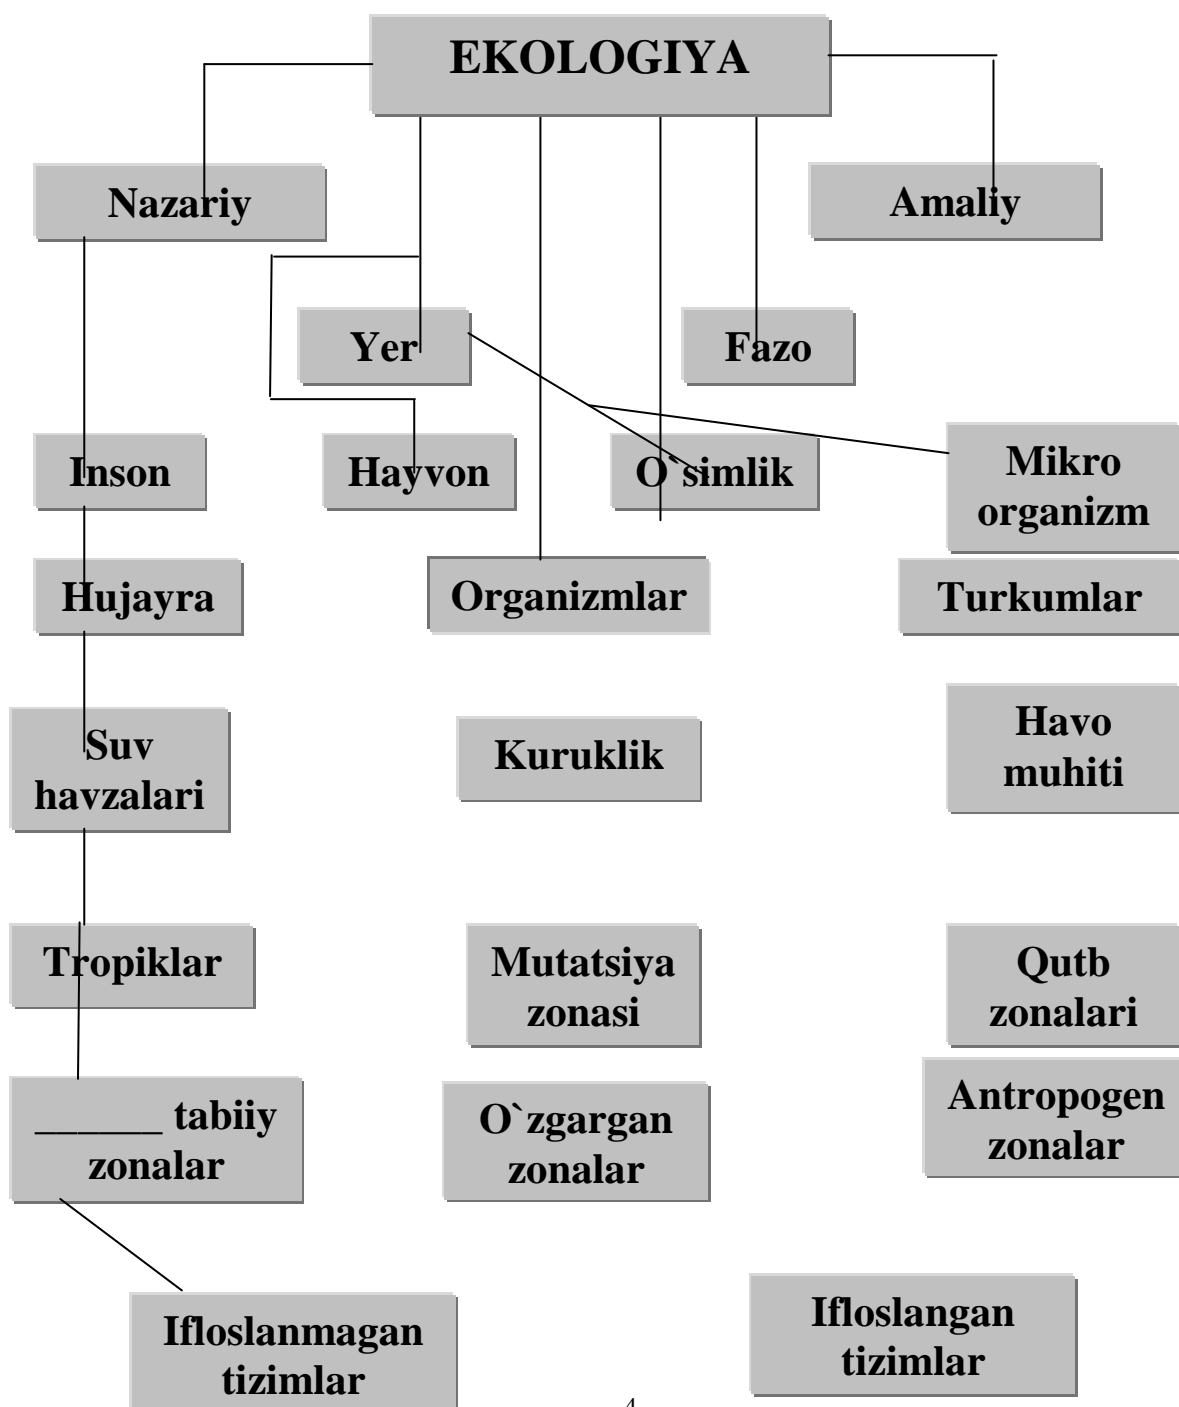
EKOLOGIYA

Nazariy

Amaliy

Yer

Fazo

Inson

Hayvon

O`simlik

Mikro organizm

Hujayra

Organizmlar

Turkumlar

Suv havzalari

Kuruklik

Havo muhiti

Tropiklar

Mutatsiya zonasi

Qutb zonalari

______ tabiiy zonalar

O`zgargan zonalar

Antropogen zonalar

Ifloslanmagan tizimlar

Ifloslangan tizimlar

4